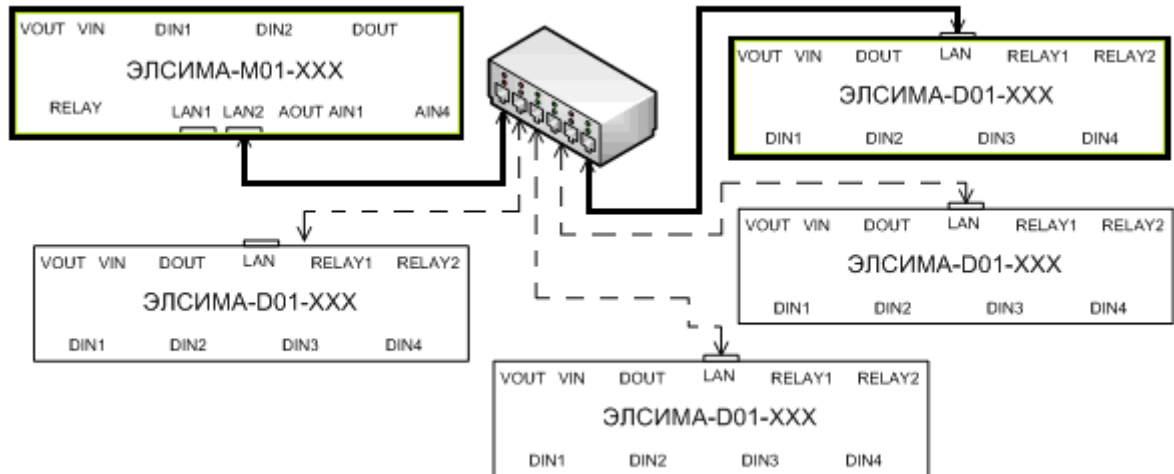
VOUT VIN DIN1 DIN2 DOUT
ЭЛСИМА-M01-XXX
RELAY LAN1 LAN2 AOUT AIN1 AIN4

VOUT VIN DOUT LAN RELAY1 RELAY2
ЭЛСИМА-D01-XXX
DIN1 DIN2 DIN3 DIN4

VOUT VIN DOUT LAN RELAY1 RELAY2
ЭЛСИМА-D01-XXX
DIN1 DIN2 DIN3 DIN4

VOUT VIN DOUT LAN RELAY1 RELAY2
ЭЛСИМА-D01-XXX
DIN1 DIN2 DIN3 DIN4

VOUT VIN DOUT LAN RELAY1 RELAY2
ЭЛСИМА-D01-XXX
DIN1 DIN2 DIN3 DIN4